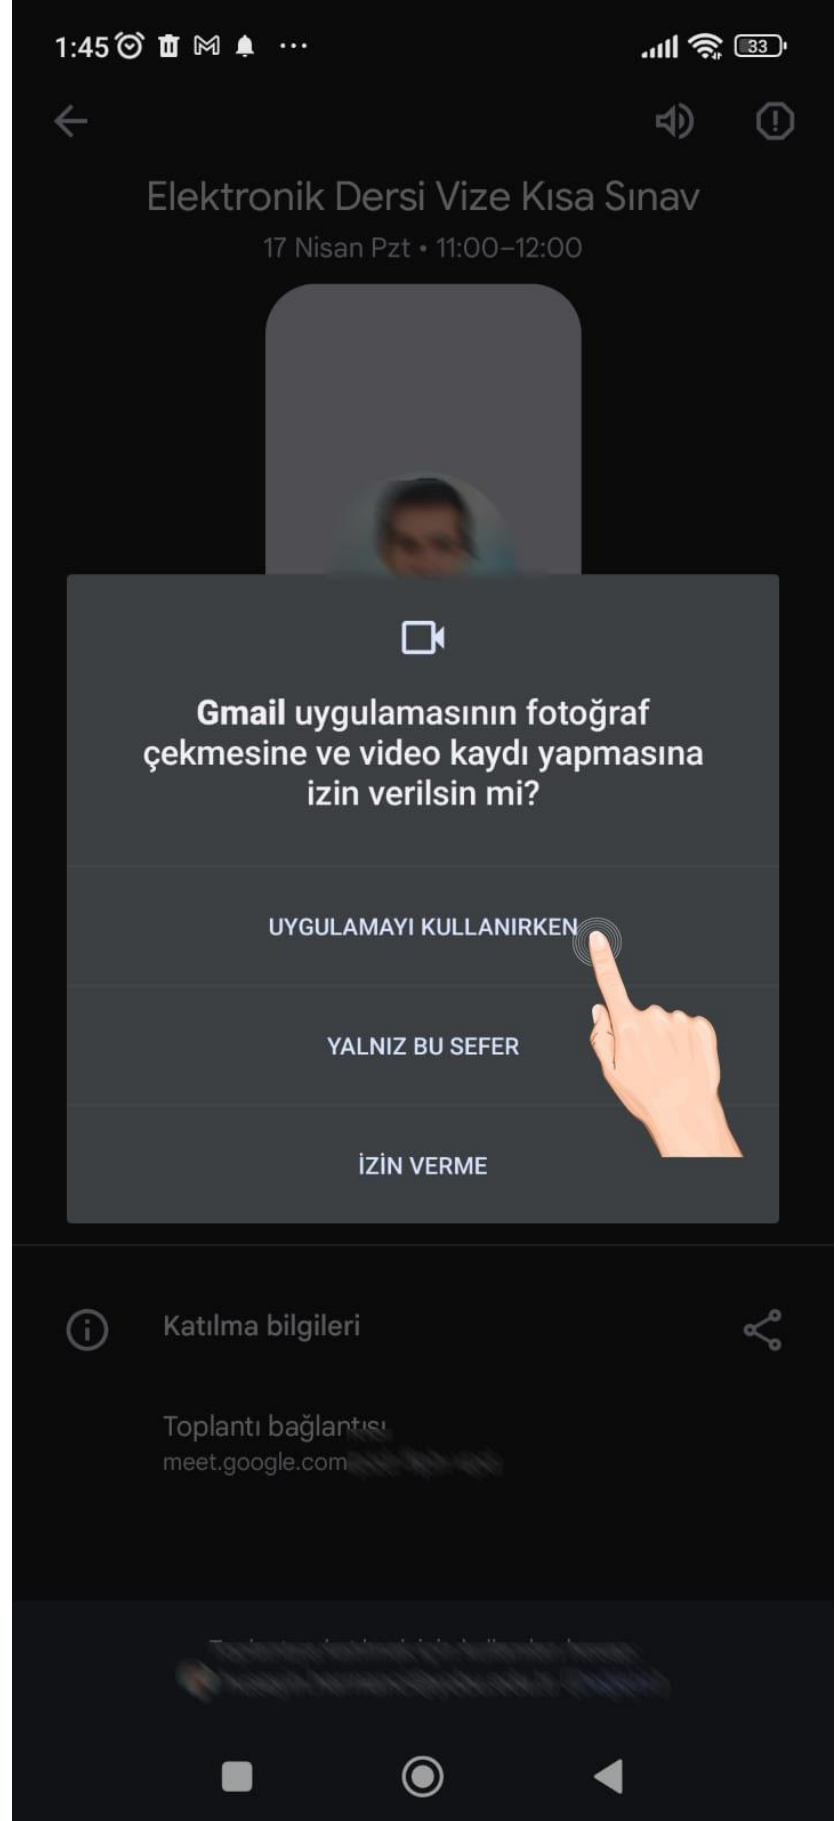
1:45 ⏰ ··· 33

Elektronik Dersi Vize Kısa Sınav
17 Nisan Pzt • 11:00–12:00

Gmail uygulamasının fotoğraf çekmesine ve video kaydı yapmasına izin verilsin mi?

UYGULAMAYI KULLANIRKEN

YALNIZ BU SEFER

İZİN VERME

Katılma bilgileri

Toplantı bağlantısı
meet.google.com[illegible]

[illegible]